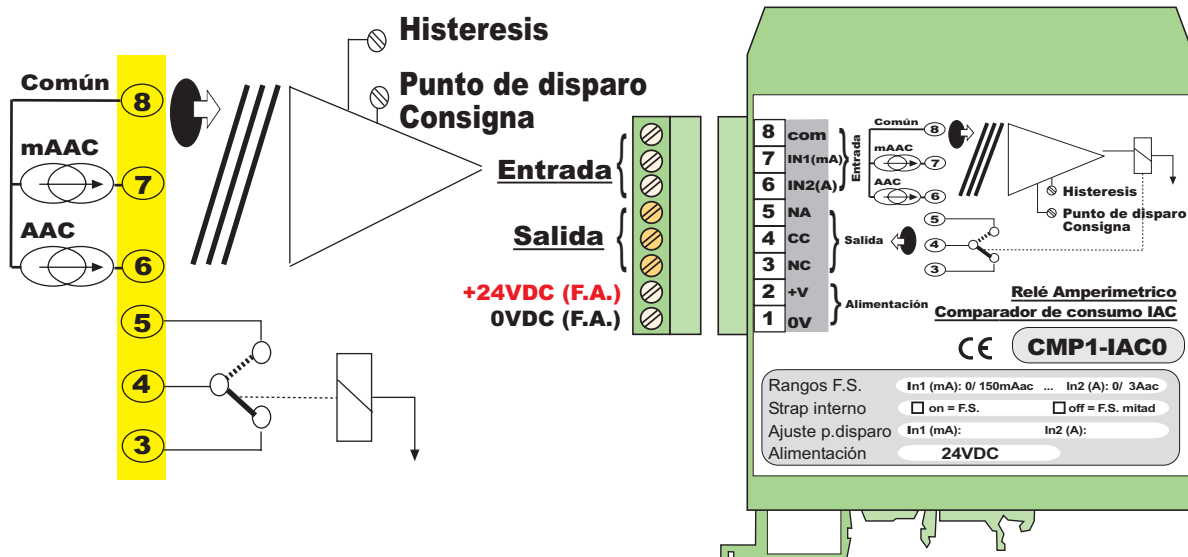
Histeresis
Punto de disparo
Consigna

Común 8
mAAC 7
AAC 6
5
4
3

Entrada
Salida
+24VDC (F.A.)
0VDC (F.A.)

| | |
|---|---|
| 8 | com |
| 7 | IN1(mA) |
| 6 | IN2(A) |
| 5 | NA |
| 4 | CC |
| 3 | NC |
| 2 | +V |
| 1 | 0V |

Entrada
Salida
Alimentación

Común 8
mAAC 7
AAC 6
Histeresis
Punto de disparo
Consigna
5
4
3

Relé Amperimetrico
Comparador de consumo IAC

CE CMP1-IAC0

Rangos F.S. In1 (mA): 0/ 150mAac ... In2 (A): 0/ 3Aac
Strap interno on = F.S. off = F.S. mitad
Ajuste p.disparo In1 (mA): In2 (A):
Alimentación 24VDC